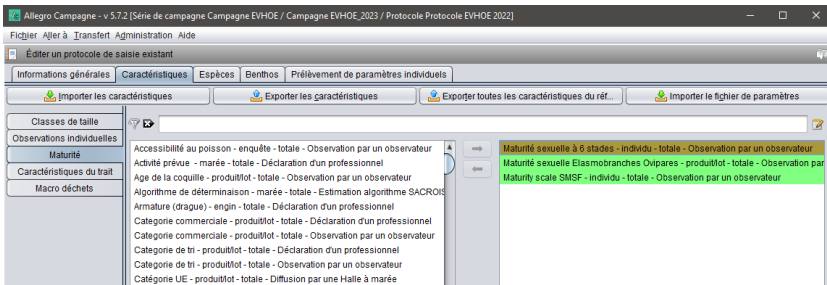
Allegro Campagne - v 5.7.2 [Série de campagne Campagne EVHOE / Campagne EVHOE_2023 / Protocole Protocole EVHOE 2022]

Fichier Aller à Transfert Administration Aide

Éditer un protocole de saisie existant

Informations générales | Caractéristiques | Espèces | Benthos | Prélèvement de paramètres individuels

Importer les caractéristiques | Exporter les caractéristiques | Exporter toutes les caractéristiques du réf... | Importer le fichier de paramètres

Classes de taille
Observations individuelles
Maturité
Caractéristiques du trait
Macro déchets

Accessibilité au poisson - enquête - totale - Observation par un observateur
Activité prévue - marée - totale - Déclaration d'un professionnel
Age de la coquille - produit/lot - totale - Observation par un observateur
Algorithme de détermination - marée - totale - Estimation algorithme SACROIS
Armature (drague) - engin - totale - Déclaration d'un professionnel
Categorie commerciale - produit/lot - totale - Déclaration d'un professionnel
Categorie commerciale - produit/lot - totale - Observation par un observateur
Categorie de tri - produit/lot - totale - Déclaration d'un professionnel
Categorie de tri - produit/lot - totale - Observation par un observateur
Catégorie UE - produit/lot - totale - Diffusion par une Halle à marée

Maturité sexuelle à 6 stades - individu - totale - Observation par un observateur
Maturité sexuelle Elasmobranches Ovipares - produit/lot - totale - Observation par
Maturity scale SMSF - individu - totale - Observation par un observateur